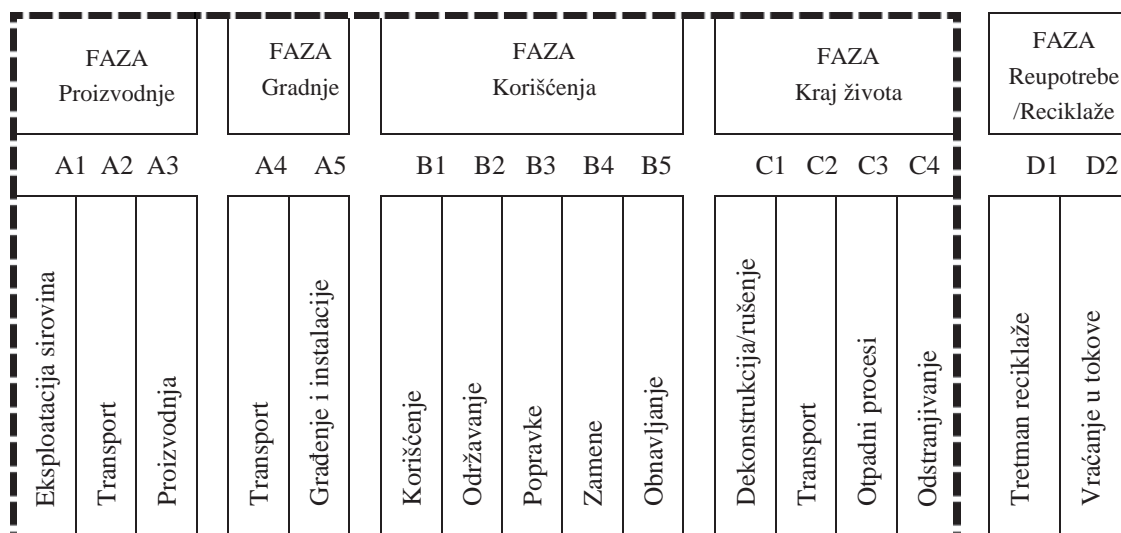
FAZA Proizvodnje

FAZA Gradnje

FAZA Korišćenja

FAZA Kraj života

FAZA Reupotrebe /Reciklaže

A1 A2 A3

A4 A5

B1 B2 B3 B4 B5

C1 C2 C3 C4

D1 D2

Eksploatacija sirovina

Transport

Proizvodnja

Transport

Građenje i instalacije

Korišćenje

Održavanje

Popravke

Zamene

Obnavljanje

Dekonstrukcija/rušenje

Transport

Otpadni procesi

Odstranjivanje

Tretman reciklaže

Vraćanje u tokove